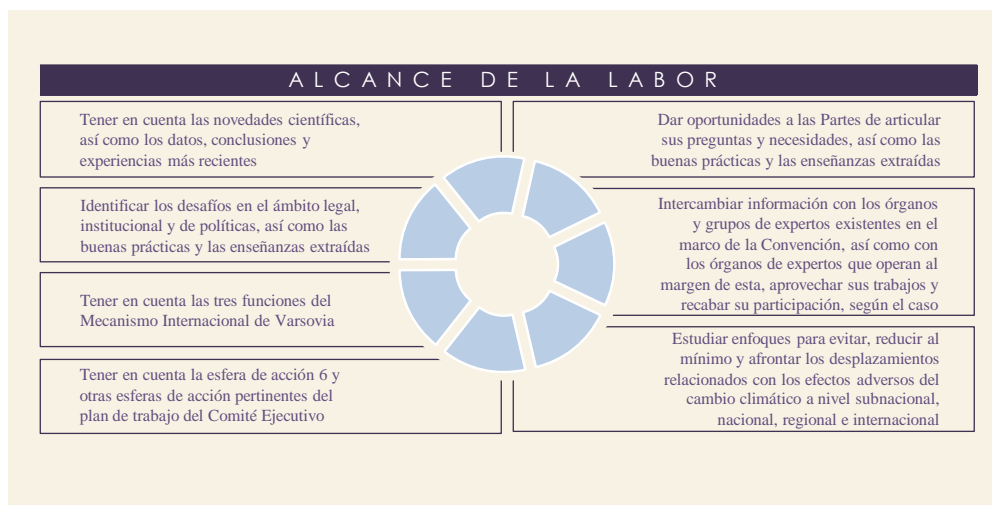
ALCANCE DE LA LABOR

Tener en cuenta las novedades científicas, así como los datos, conclusiones y experiencias más recientes

Identificar los desafíos en el ámbito legal, institucional y de políticas, así como las buenas prácticas y las enseñanzas extraídas

Tener en cuenta las tres funciones del Mecanismo Internacional de Varsovia

Tener en cuenta la esfera de acción 6 y otras esferas de acción pertinentes del plan de trabajo del Comité Ejecutivo

Dar oportunidades a las Partes de articular sus preguntas y necesidades, así como las buenas prácticas y las enseñanzas extraídas

Intercambiar información con los órganos y grupos de expertos existentes en el marco de la Convención, así como con los órganos de expertos que operan al margen de esta, aprovechar sus trabajos y recabar su participación, según el caso

Estudiar enfoques para evitar, reducir al mínimo y afrontar los desplazamientos relacionados con los efectos adversos del cambio climático a nivel subnacional, nacional, regional e internacional